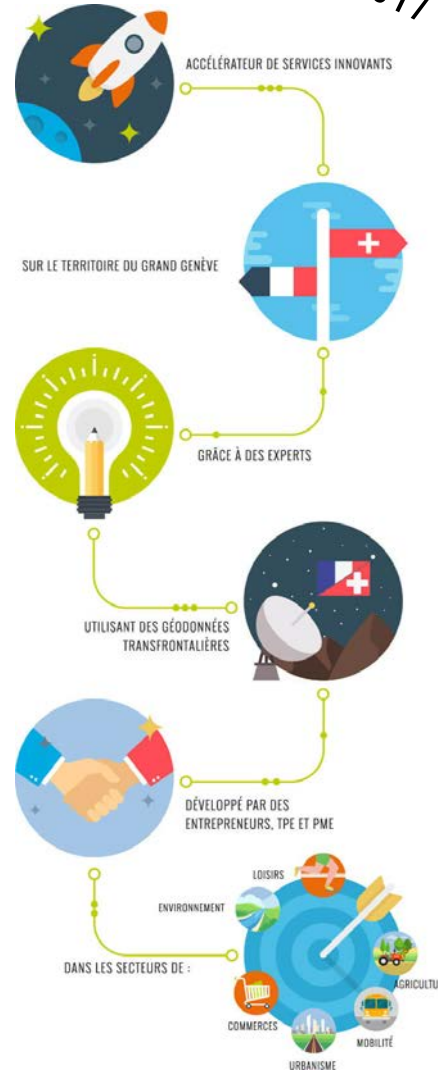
ACCÉLÉRATEUR DE SERVICES INNOVANTS

SUR LE TERRITOIRE DU GRAND GENÈVE

GRÂCE À DES EXPERTS

UTILISANT DES GÉODONNÉES TRANSFRONTALIÈRES

DÉVELOPPÉ PAR DES ENTREPRENEURS, TPE ET PME

DANS LES SECTEURS DE :

LOISIRS

ENVIRONNEMENT

AGRICULTU

MOBILITÉ

URBANISME

COMMERCES